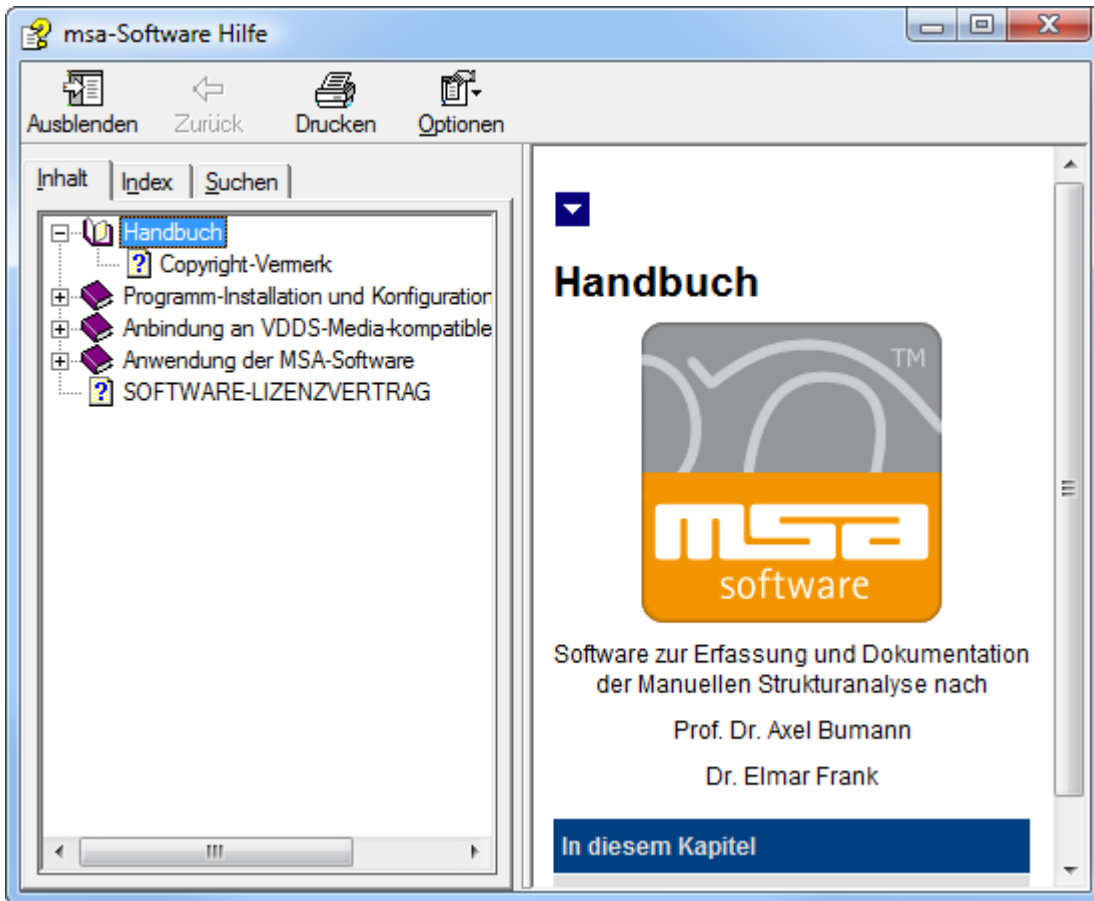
msa-Software Hilfe

Ausblenden Zurück Drucken Optionen

Inhalt Index Suchen

Handbuch
Copyright-Vermerk
Programm-Installation und Konfiguration
Anbindung an VDDS-Media-kompatible
Anwendung der MSA-Software
SOFTWARE-LIZENZVERTRAG

Handbuch

TM

msa
software

Software zur Erfassung und Dokumentation der Manuellen Strukturanalyse nach

Prof. Dr. Axel Bumann

Dr. Elmar Frank

In diesem Kapitel